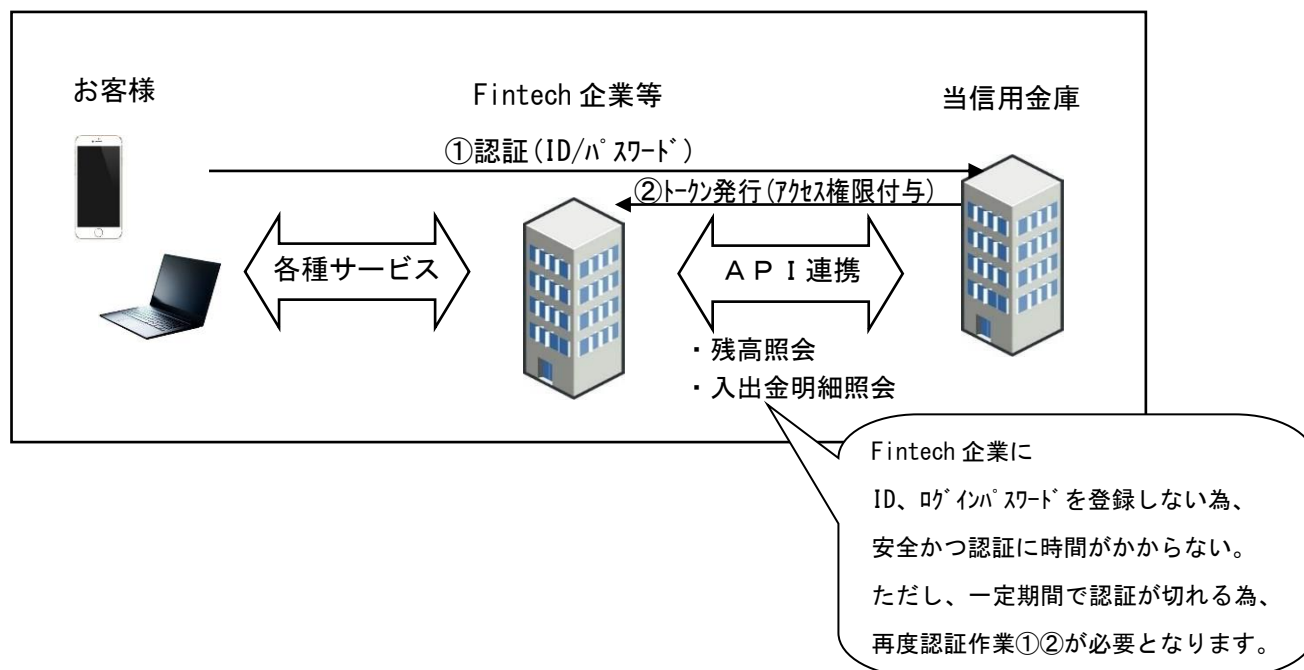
お客様

Fintech 企業等

当信用金庫

①認証（ID/ﾊﾟｽﾜｰﾄﾞ）

②ﾄｰｸﾝ発行（ｱｸｾｽ権限付与）

各種サービス

ＡＰＩ連携

・残高照会
・入出金明細照会

Fintech 企業に
ID、ﾛｸﾞｲﾝﾊﾟｽﾜｰﾄﾞを登録しない為、
安全かつ認証に時間がかからない。
ただし、一定期間で認証が切れる為、
再度認証作業①②が必要となります。